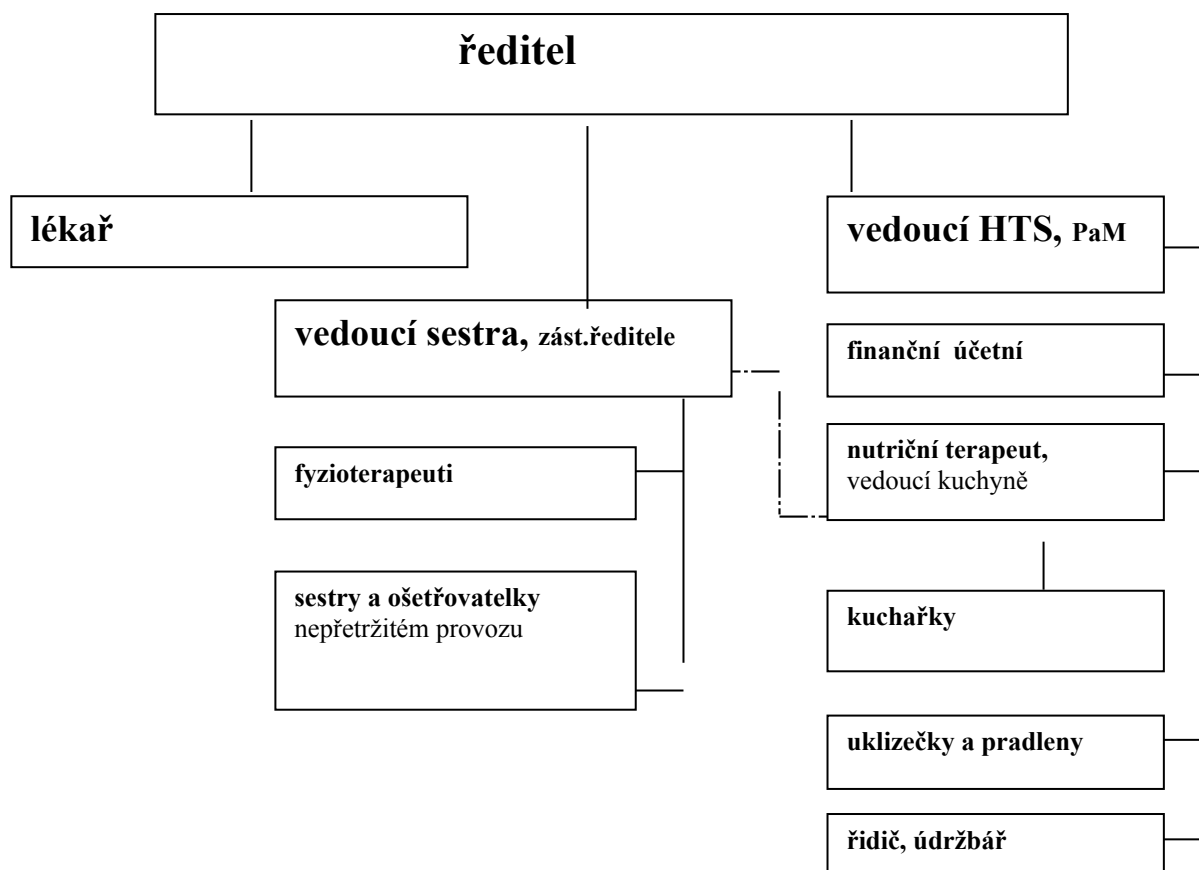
ředitel

lékař

vedoucí sestra, zást.ředitele

fyzioterapeuti

sestry a ošetřovatelky nepřetržitém provozu

vedoucí HTS, PaM

finanční účetní

nutriční terapeut, vedoucí kuchyně

kuchařky

uklizečky a pradleny

řidič, údržbář